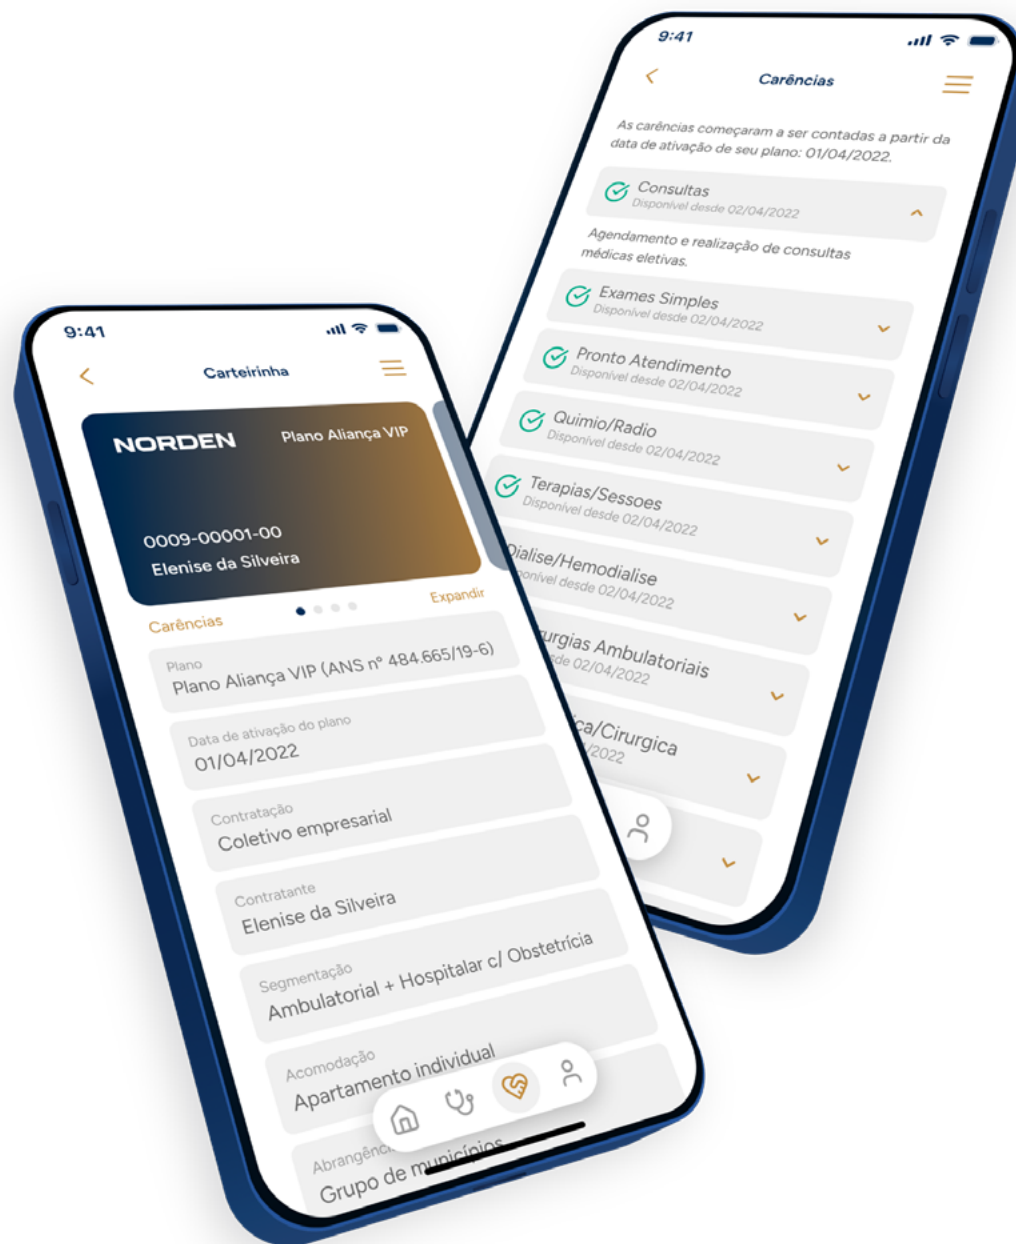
9:41

Carências

As carências começaram a ser contadas a partir da data de ativação de seu plano: 01/04/2022.

Consultas
Disponível desde 02/04/2022

Agendamento e realização de consultas médicas eletivas.

Exames Simples
Disponível desde 02/04/2022

Pronto Atendimento
Disponível desde 02/04/2022

Quimio/Radio
Disponível desde 02/04/2022

Terapias/Sessoes
Disponível desde 02/04/2022

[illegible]ialise/Hemodialise
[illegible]onível desde 02/04/2022

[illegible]urgias Ambulatoriais
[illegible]de 02/04/2022

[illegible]ca/Cirurgica
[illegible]2022

9:41

Carteirinha

NORDEN
Plano Aliança VIP
0009-00001-00
Elenise da Silveira

Carências
Expandir

Plano
Plano Aliança VIP (ANS nº 484.665/19-6)

Data de ativação do plano
01/04/2022

Contratação
Coletivo empresarial

Contratante
Elenise da Silveira

Segmentação
Ambulatorial + Hospitalar c/ Obstetrícia

Acomodação
Apartamento individual

Abrangênc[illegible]
Grupo de municípios